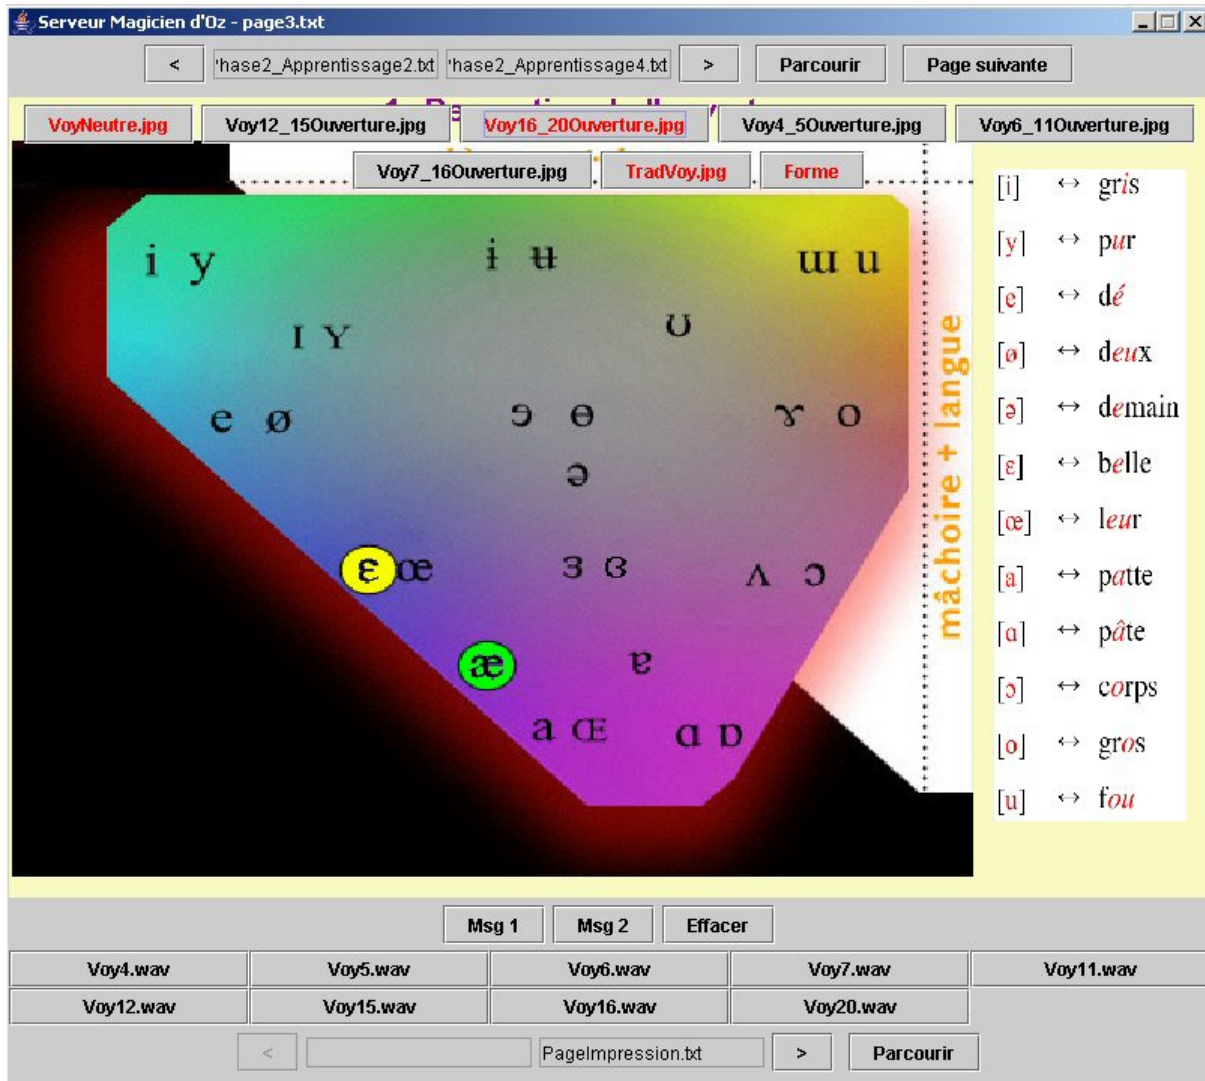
Serveur Magicien d'Oz - page3.txt

< 'hase2_Apprentissage2.txt 'hase2_Apprentissage4.txt > Parcourir Page suivante

VoyNeutre.jpg Voy12_15Ouverture.jpg Voy16_20Ouverture.jpg Voy4_5Ouverture.jpg Voy6_11Ouverture.jpg

Voy7_16Ouverture.jpg TradVoy.jpg Forme

i y ɨ ʉ ɯ u

ɪ ʏ ʊ

e ø ɘ ɵ ɤ o

ə

ɛ œ ɜ ɞ ʌ ɔ

æ ɐ

a ɶ ɑ ɒ

mâchoire + langue

[i] ↔ gris
[y] ↔ pur
[e] ↔ dé
[ø] ↔ deux
[ə] ↔ demain
[ɛ] ↔ belle
[œ] ↔ leur
[a] ↔ patte
[ɑ] ↔ pâte
[ɔ] ↔ corps
[o] ↔ gros
[u] ↔ fou

Msg 1 Msg 2 Effacer

| Voy4.wav | Voy5.wav | Voy6.wav | Voy7.wav | Voy11.wav |
|---|---|---|---|---|
| Voy12.wav | Voy15.wav | Voy16.wav | Voy20.wav | |

< PageImpression.txt > Parcourir